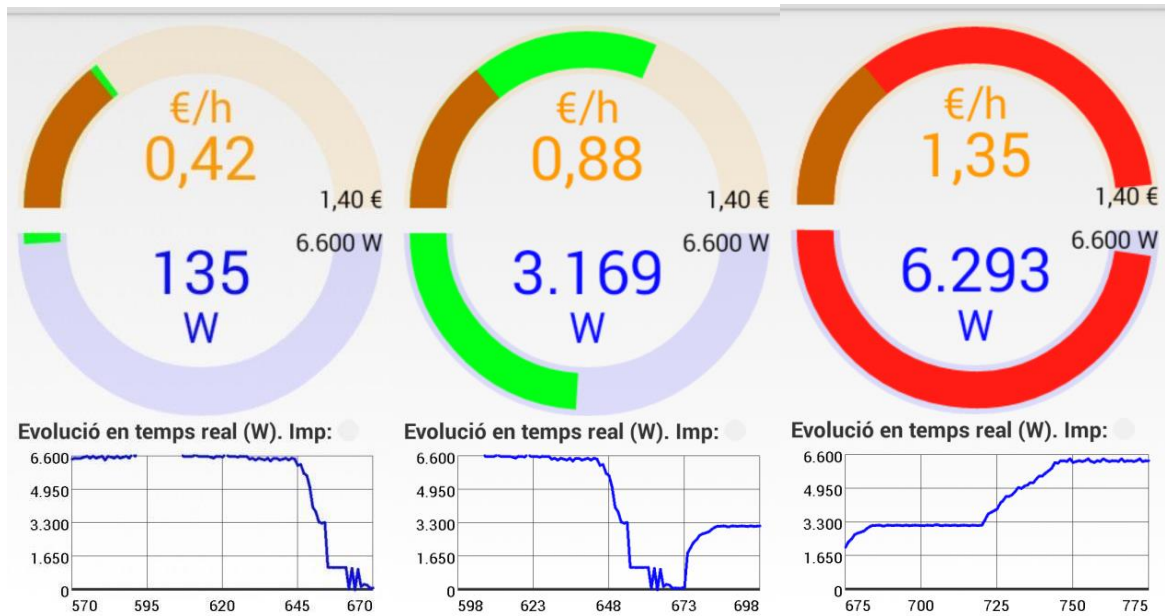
€/h
0,42
1,40 €
6.600 W
135
W

Evolució en temps real (W). Imp:
6.600
4.950
3.300
1.650
0
570 595 620 645 670

€/h
0,88
1,40 €
6.600 W
3.169
W

Evolució en temps real (W). Imp:
6.600
4.950
3.300
1.650
0
598 623 648 673 698

€/h
1,35
1,40 €
6.600 W
6.293
W

Evolució en temps real (W). Imp:
6.600
4.950
3.300
1.650
0
675 700 725 750 775